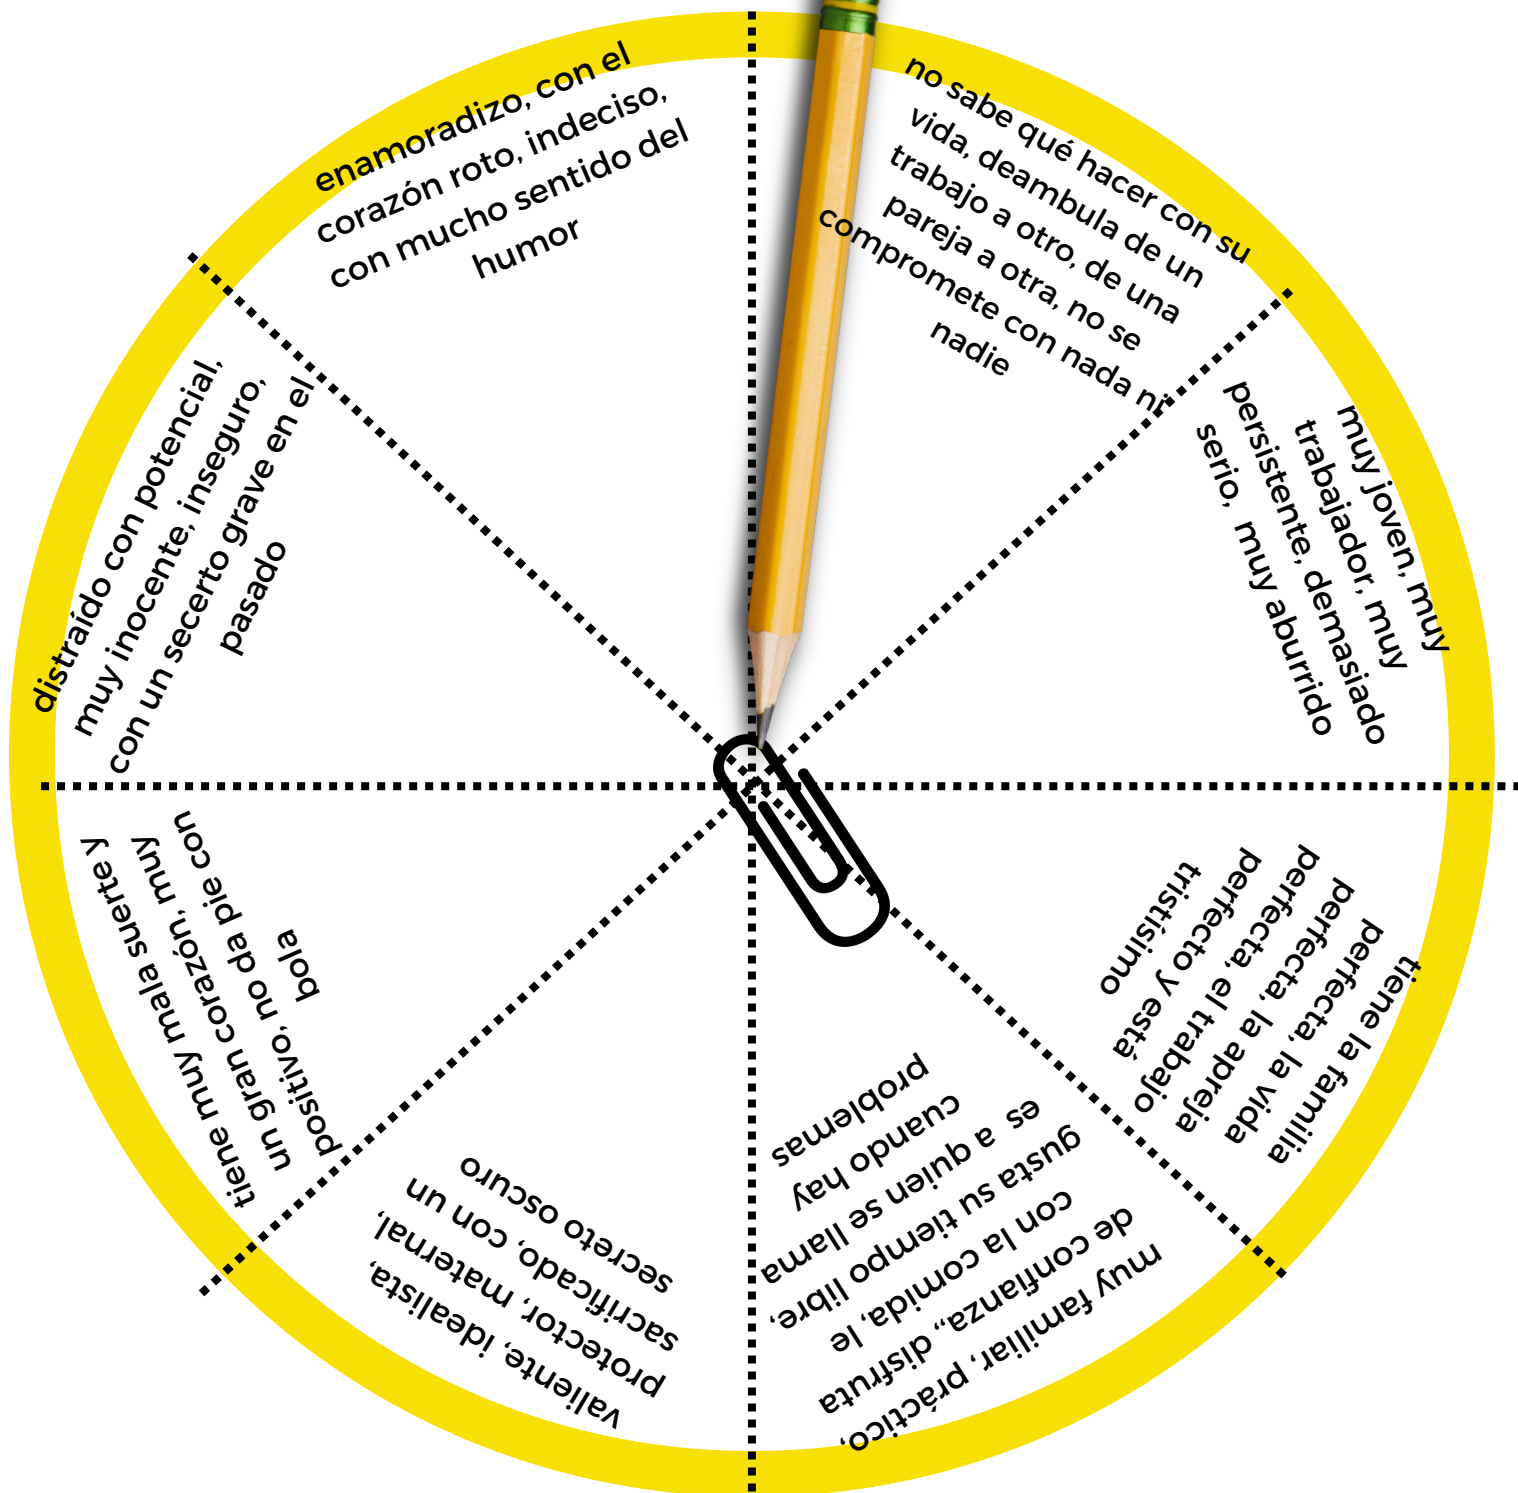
enamoradizo, con el corazón roto, indeciso, con mucho sentido del humor

no sabe qué hacer con su vida, deambula de un trabajo a otro, de una pareja a otra, no se compromete con nada ni nadie

muy joven, muy trabajador, muy persistente, demasiado serio, muy aburrido

tiene la familia perfecta, la vida perfecta, la apreja perfecta, el trabajo perfecto y esta tristísimo

muy familiar, práctico, de confianza,, disfruta con la comida, le gusta su tiempo libre, es a quien se llama cuando hay problemas

valiente, idealista, protector, maternal, sacrificado, con un secreto oscuro

tiene muy mala suerte y un gran corazón, muy positivo, no da pie con bola

distraído con potencial, muy inocente, inseguro, con un secerto grave en el pasado